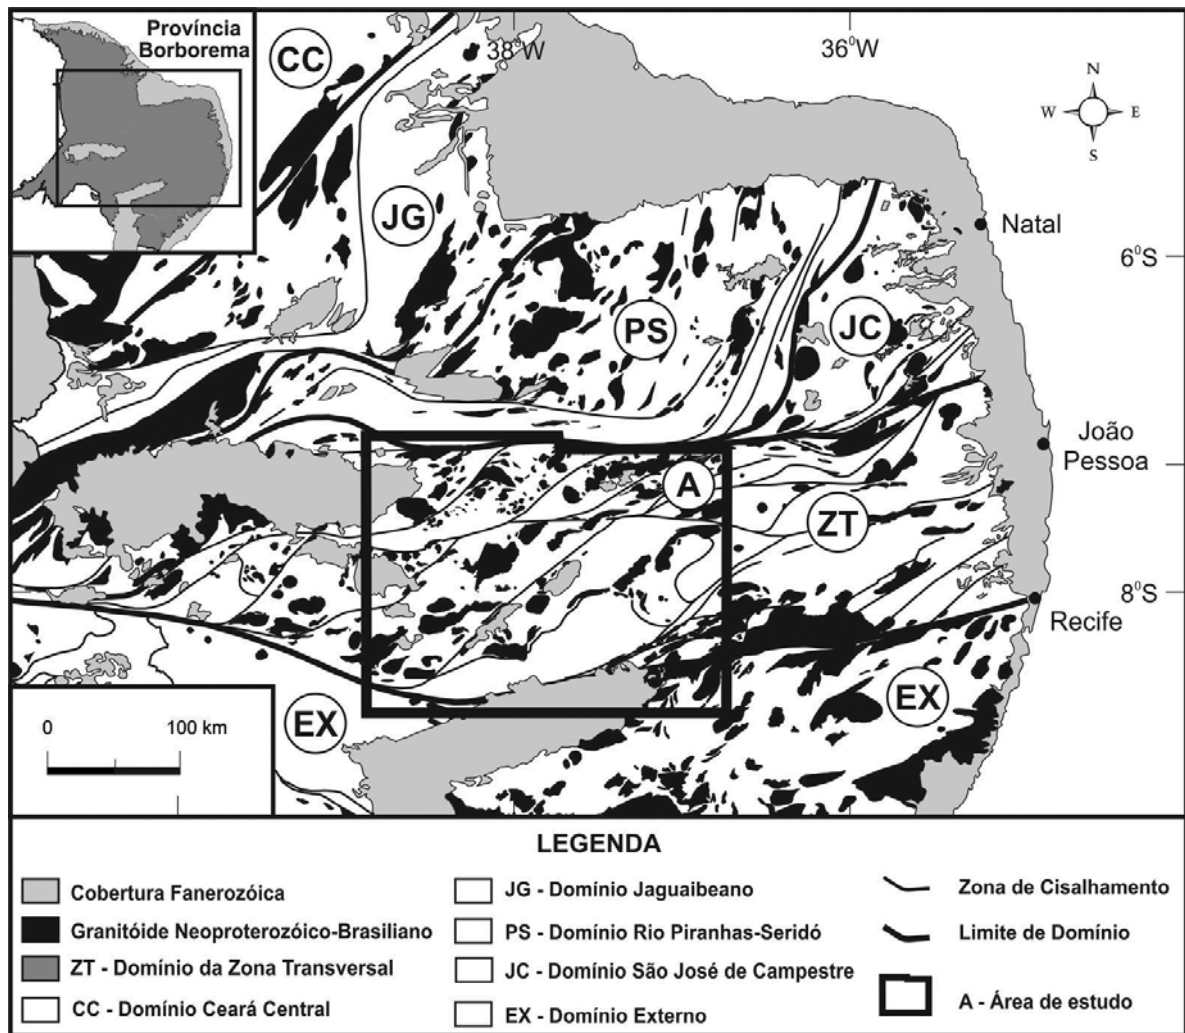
Província Borborema

CC

$38^0W$

$36^0W$

N
W
E
S

JG

Natal

$6^0S$

PS

JC

João Pessoa

A

ZT

$8^0S$

Recife

0

100 km

EX

EX

LEGENDA

Cobertura Fanerozóica

Granitóide Neoproterozóico-Brasiliano

ZT - Domínio da Zona Transversal

CC - Domínio Ceará Central

JG - Domínio Jaguaibeano

PS - Domínio Rio Piranhas-Seridó

JC - Domínio São José de Campestre

EX - Domínio Externo

Zona de Cisalhamento

Limite de Domínio

A - Área de estudo